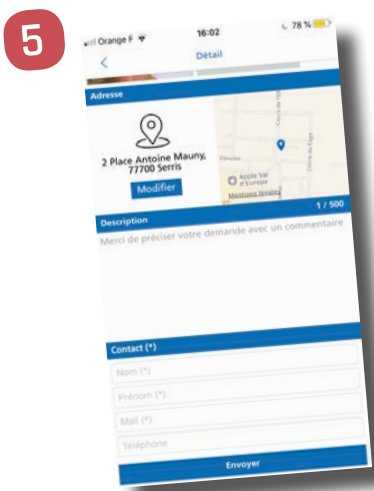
5

Orange F 16:02 78 %

<

Détail

Adresse

2 Place Antoine Mauny, 77700 Serris

Modifier

Apple Val d'Europe

Description

1 / 500

Merci de préciser votre demande avec un commentaire

Contact (*)

Nom (*)

Prénom (*)

Mail (*)

Téléphone

Envoyer